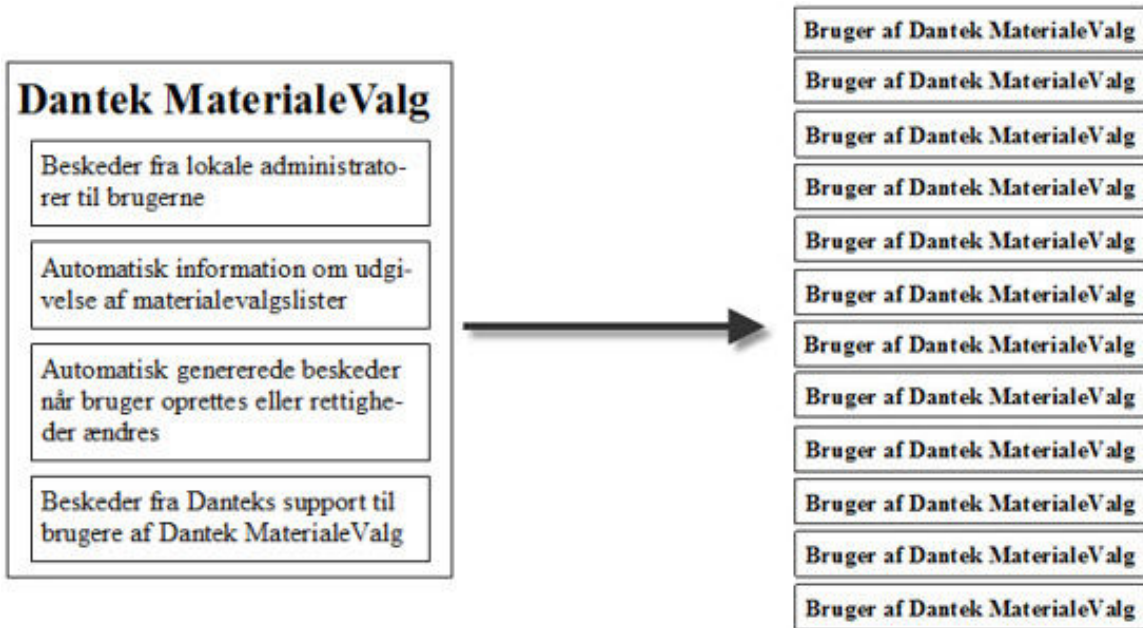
Dantek MaterialeValg

Beskeder fra lokale administratorer til brugerne

Automatisk information om udgivelse af materialevalgslister

Automatisk genererede beskeder når bruger oprettes eller rettigheder ændres

Beskeder fra Danteks support til brugere af Dantek MaterialeValg

Bruger af Dantek MaterialeValg

Bruger af Dantek MaterialeValg

Bruger af Dantek MaterialeValg

Bruger af Dantek MaterialeValg

Bruger af Dantek MaterialeValg

Bruger af Dantek MaterialeValg

Bruger af Dantek MaterialeValg

Bruger af Dantek MaterialeValg

Bruger af Dantek MaterialeValg

Bruger af Dantek MaterialeValg

Bruger af Dantek MaterialeValg

Bruger af Dantek MaterialeValg